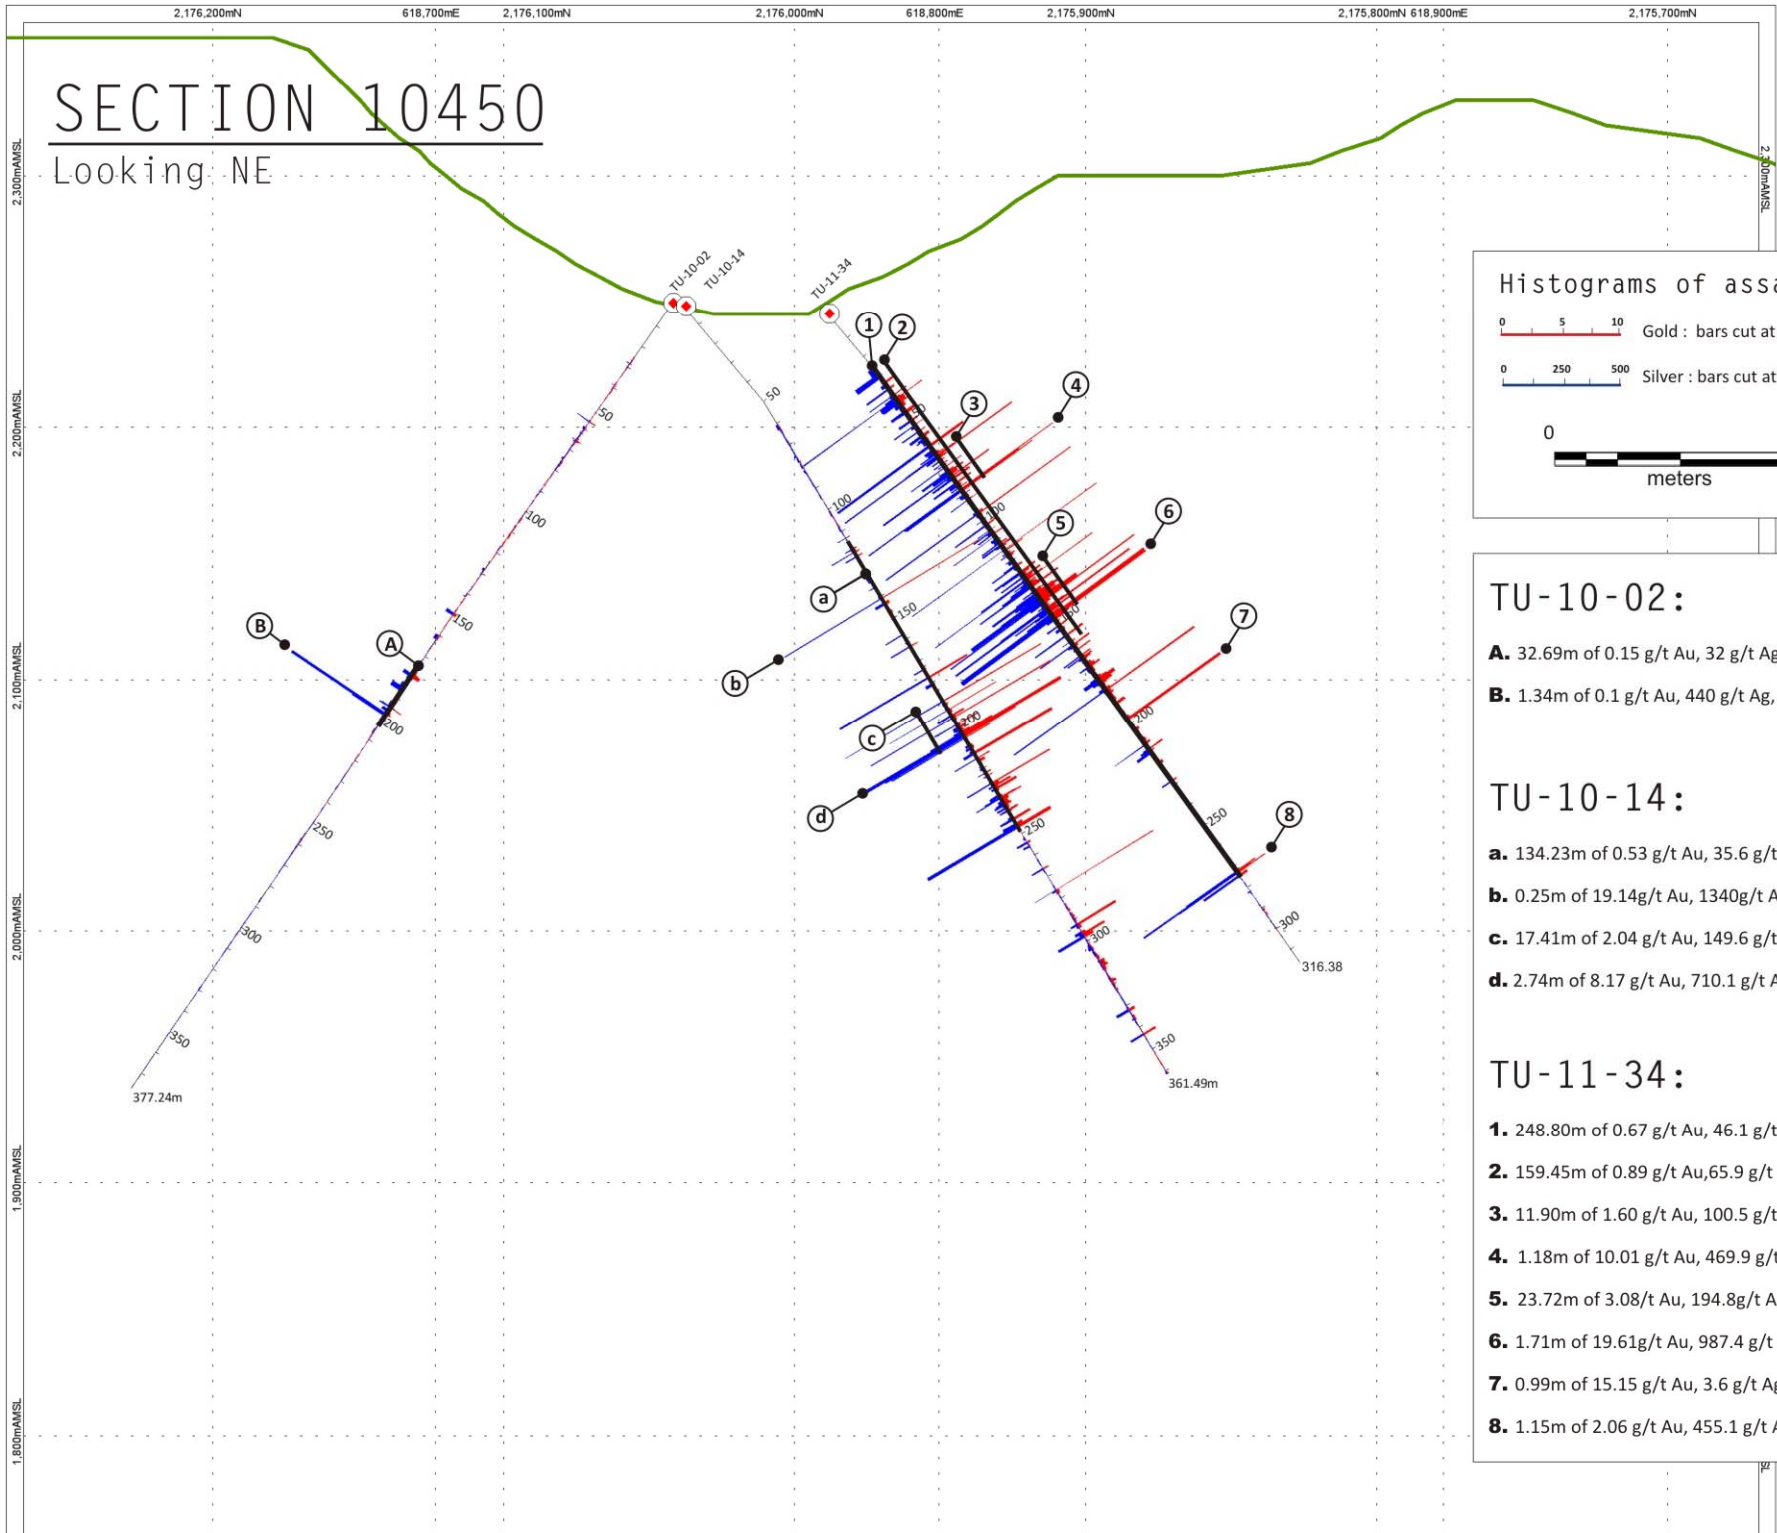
2,176,200mN 618,700mE 2,176,100mN 2,176,000mN 618,800mE 2,175,900mN 2,175,800mN 618,900mE 2,175,700mN

SECTION 10450
Looking NE

2,300mAMSL
2,200mAMSL
2,100mAMSL
2,000mAMSL
1,900mAMSL
1,800mAMSL

TU-10-02 TU-10-14 TU-11-34

50 100 150 200 250 300 350
377.24m
361.49m
316.38

A B a b c d 1 2 3 4 5 6 7 8

Histograms of ass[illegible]
0 5 10 Gold : bars cut at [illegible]
0 250 500 Silver : bars cut at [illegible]
0
meters

TU-10-02:
A. 32.69m of 0.15 g/t Au, 32 g/t Ag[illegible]
B. 1.34m of 0.1 g/t Au, 440 g/t Ag, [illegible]

TU-10-14:
a. 134.23m of 0.53 g/t Au, 35.6 g/t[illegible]
b. 0.25m of 19.14g/t Au, 1340g/t A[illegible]
c. 17.41m of 2.04 g/t Au, 149.6 g/t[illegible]
d. 2.74m of 8.17 g/t Au, 710.1 g/t A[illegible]

TU-11-34:
1. 248.80m of 0.67 g/t Au, 46.1 g/t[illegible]
2. 159.45m of 0.89 g/t Au,65.9 g/t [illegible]
3. 11.90m of 1.60 g/t Au, 100.5 g/t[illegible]
4. 1.18m of 10.01 g/t Au, 469.9 g/t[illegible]
5. 23.72m of 3.08/t Au, 194.8g/t A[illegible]
6. 1.71m of 19.61g/t Au, 987.4 g/t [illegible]
7. 0.99m of 15.15 g/t Au, 3.6 g/t Ag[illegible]
8. 1.15m of 2.06 g/t Au, 455.1 g/t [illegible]